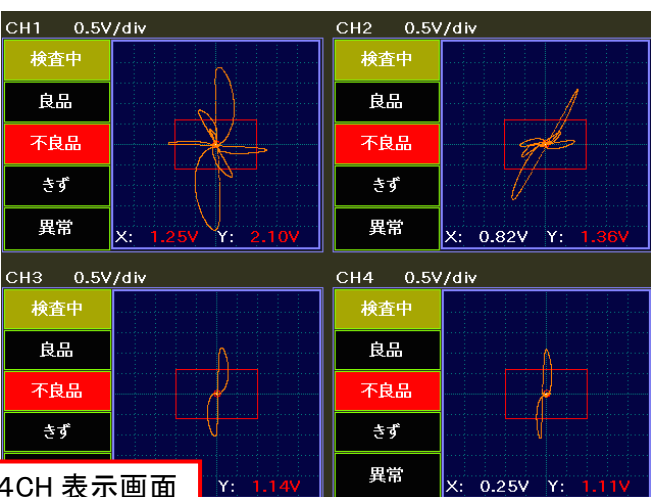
CH1 0.5V/div

検査中

良品

不良品

きず

異常

X: 1.25V Y: 2.10V

CH2 0.5V/div

検査中

良品

不良品

きず

異常

X: 0.82V Y: 1.36V

CH3 0.5V/div

検査中

良品

不良品

きず

4CH 表示画面

Y: 1.14V

CH4 0.5V/div

検査中

良品

不良品

きず

異常

X: 0.25V Y: 1.11V